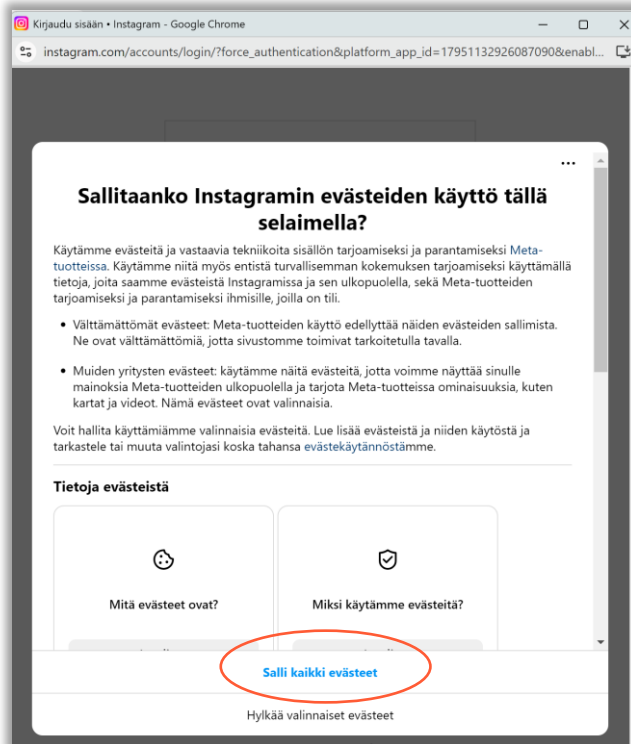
Kirjaudu sisään • Instagram - Google Chrome

instagram.com/accounts/login/?force_authentication&platform_app_id=17951132926087090&enabl...

...

Sallitaanko Instagramin evästeiden käyttö tällä selaimella?

Käytämme evästeitä ja vastaavia tekniikoita sisällön tarjoamiseksi ja parantamiseksi Meta-tuotteissa. Käytämme niitä myös entistä turvallisemman kokemuksen tarjoamiseksi käyttämällä tietoja, joita saamme evästeistä Instagramissa ja sen ulkopuolella, sekä Meta-tuotteiden tarjoamiseksi ja parantamiseksi ihmisille, joilla on tili.

• Välttämättömät evästeet: Meta-tuotteiden käyttö edellyttää näiden evästeiden sallimista. Ne ovat välttämättömiä, jotta sivustomme toimivat tarkoitetulla tavalla.

• Muiden yritysten evästeet: käytämme näitä evästeitä, jotta voimme näyttää sinulle mainoksia Meta-tuotteiden ulkopuolella ja tarjota Meta-tuotteissa ominaisuuksia, kuten kartat ja videot. Nämä evästeet ovat valinnaisia.

Voit hallita käyttämiämme valinnaisia evästeitä. Lue lisää evästeistä ja niiden käytöstä ja tarkastele tai muuta valintojasi koska tahansa evästekäytännöstämme.

Tietoja evästeistä

Mitä evästeet ovat?

Miksi käytämme evästeitä?

Salli kaikki evästeet

Hylkää valinnaiset evästeet